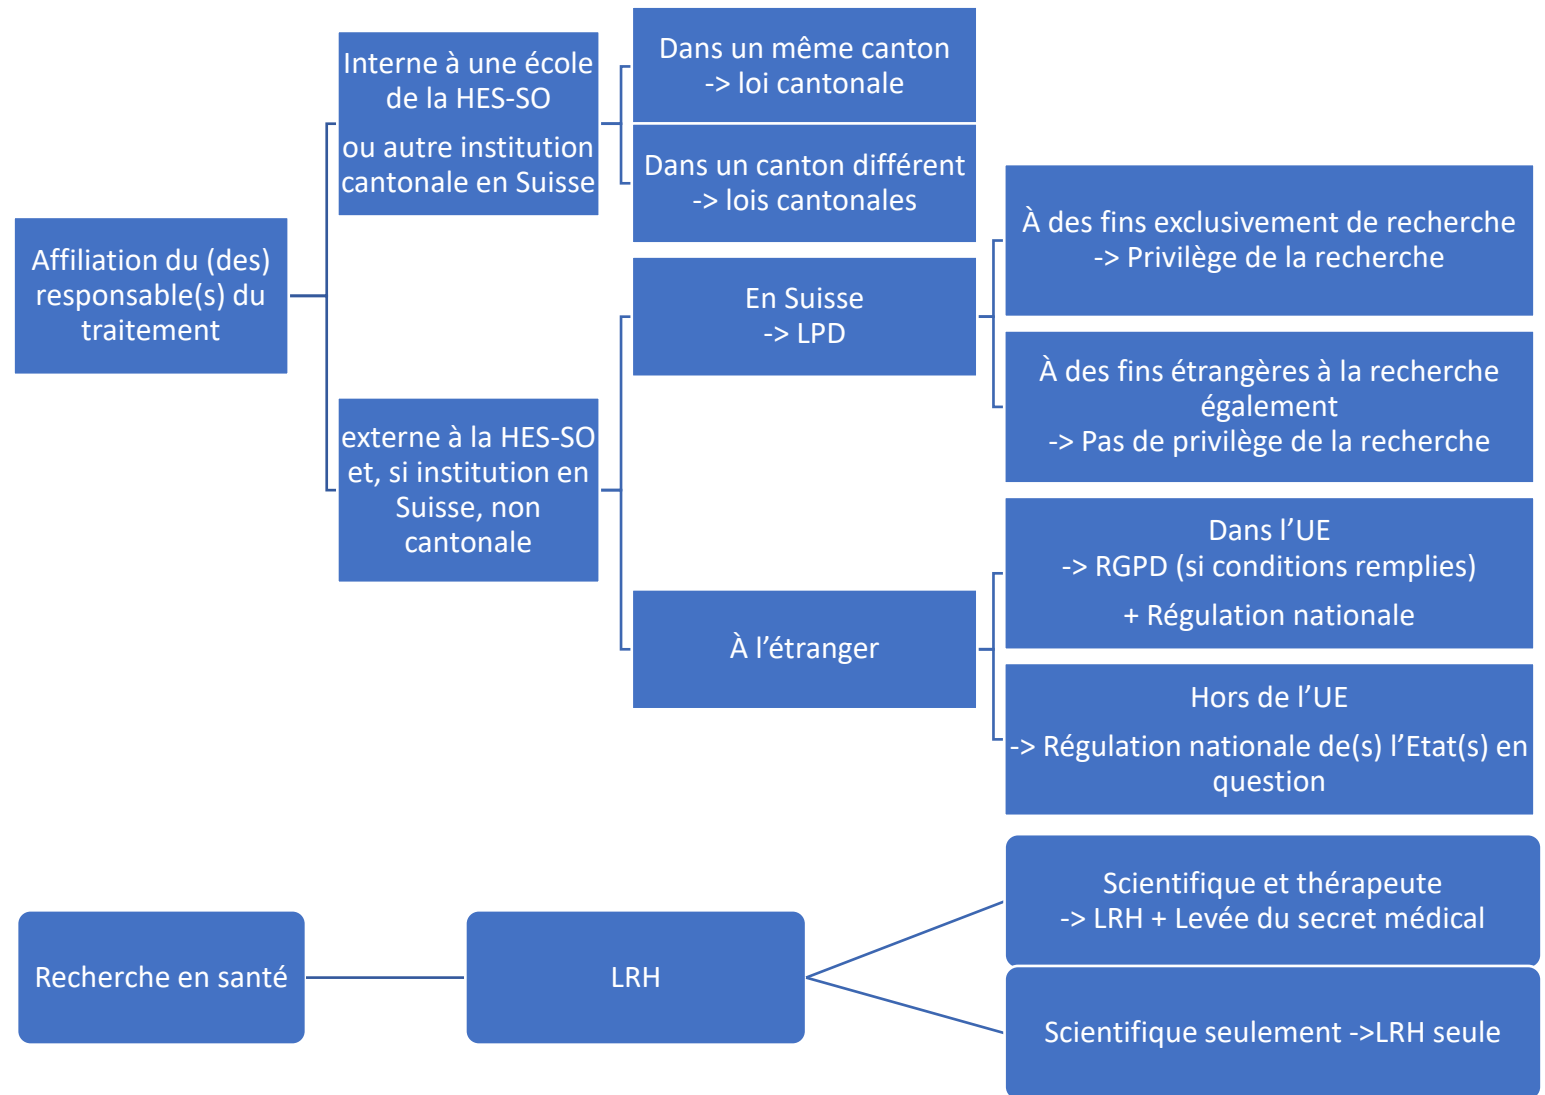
Affiliation du (des) responsable(s) du traitement

Interne à une école de la HES-SO

ou autre institution cantonale en Suisse

Dans un même canton -> loi cantonale

Dans un canton différent -> lois cantonales

externe à la HES-SO et, si institution en Suisse, non cantonale

En Suisse -> LPD

À des fins exclusivement de recherche -> Privilège de la recherche

À des fins étrangères à la recherche également -> Pas de privilège de la recherche

À l'étranger

Dans l'UE -> RGPD (si conditions remplies)

+ Régulation nationale

Hors de l'UE

-> Régulation nationale de(s) l'Etat(s) en question

Recherche en santé

LRH

Scientifique et thérapeute -> LRH + Levée du secret médical

Scientifique seulement ->LRH seule